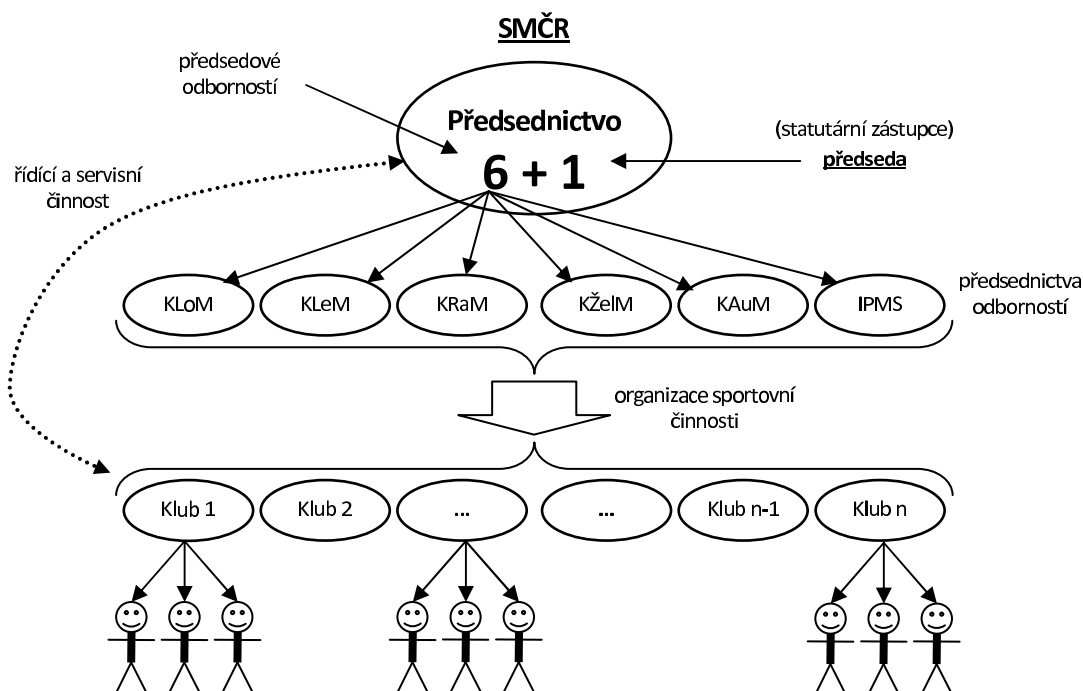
SMČR

předsedové odborností

Předsednictvo

6 + 1

(statutární zástupce)
předseda

řídící a servisní činnost

KLoM
KLeM
KRaM
KŽelM
KAuM
IPMS

předsednictva odborností

organizace sportovní činnosti

Klub 1
Klub 2
...
...
Klub n-1
Klub n